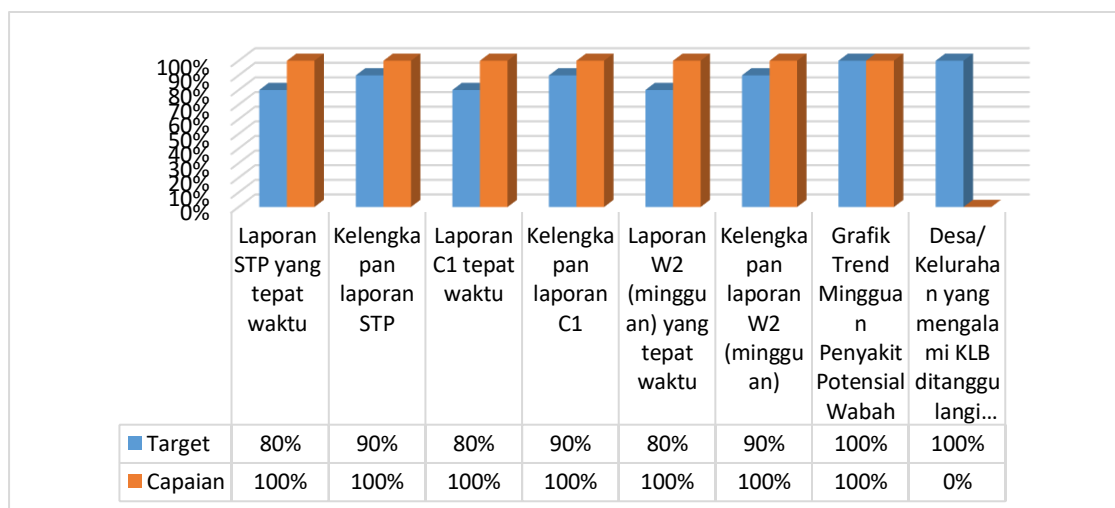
100%
90%
80%
70%
60%
50%
40%
30%
20%
10%
0%

| | Laporan STP yang tepat waktu | Kelengkapan laporan STP | Laporan C1 tepat waktu | Kelengkapan laporan C1 | Laporan W2 (mingguan) yang tepat waktu | Kelengkapan laporan W2 (mingguan) | Grafik Trend Mingguan Penyakit Potensial Wabah | Desa/ Kelurahan yang mengalami KLB ditanggulangi… |
|---|---|---|---|---|---|---|---|---|
| Target | 80% | 90% | 80% | 90% | 80% | 90% | 100% | 100% |
| Capaian | 100% | 100% | 100% | 100% | 100% | 100% | 100% | 0% |